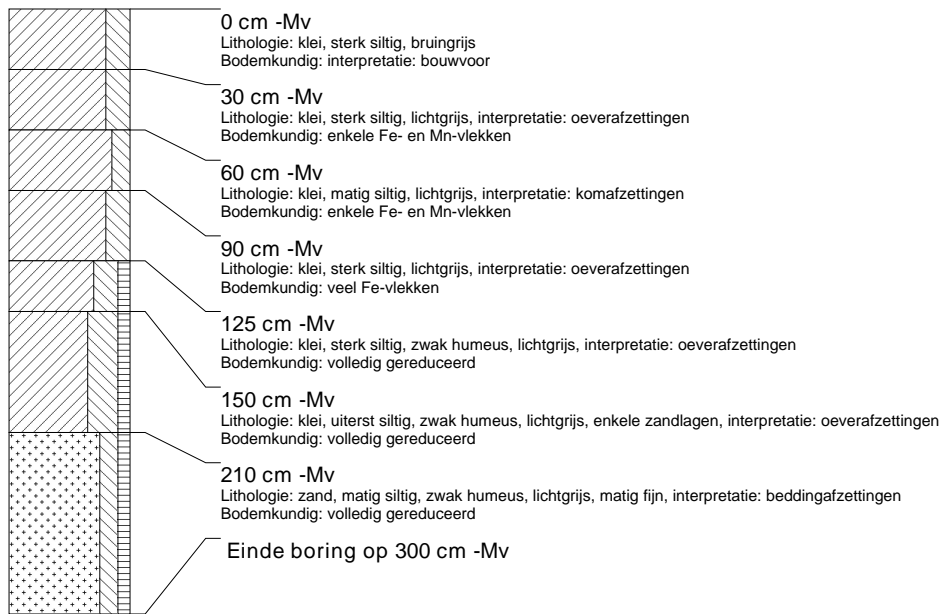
0 cm -Mv
Lithologie: klei, sterk siltig, bruingrijs
Bodemkundig: interpretatie: bouwvoor

30 cm -Mv
Lithologie: klei, sterk siltig, lichtgrijs, interpretatie: oeverafzettingen
Bodemkundig: enkele Fe- en Mn-vlekken

60 cm -Mv
Lithologie: klei, matig siltig, lichtgrijs, interpretatie: komafzettingen
Bodemkundig: enkele Fe- en Mn-vlekken

90 cm -Mv
Lithologie: klei, sterk siltig, lichtgrijs, interpretatie: oeverafzettingen
Bodemkundig: veel Fe-vlekken

125 cm -Mv
Lithologie: klei, sterk siltig, zwak humeus, lichtgrijs, interpretatie: oeverafzettingen
Bodemkundig: volledig gereduceerd

150 cm -Mv
Lithologie: klei, uiterst siltig, zwak humeus, lichtgrijs, enkele zandlagen, interpretatie: oeverafzettingen
Bodemkundig: volledig gereduceerd

210 cm -Mv
Lithologie: zand, matig siltig, zwak humeus, lichtgrijs, matig fijn, interpretatie: beddingafzettingen
Bodemkundig: volledig gereduceerd

Einde boring op 300 cm -Mv